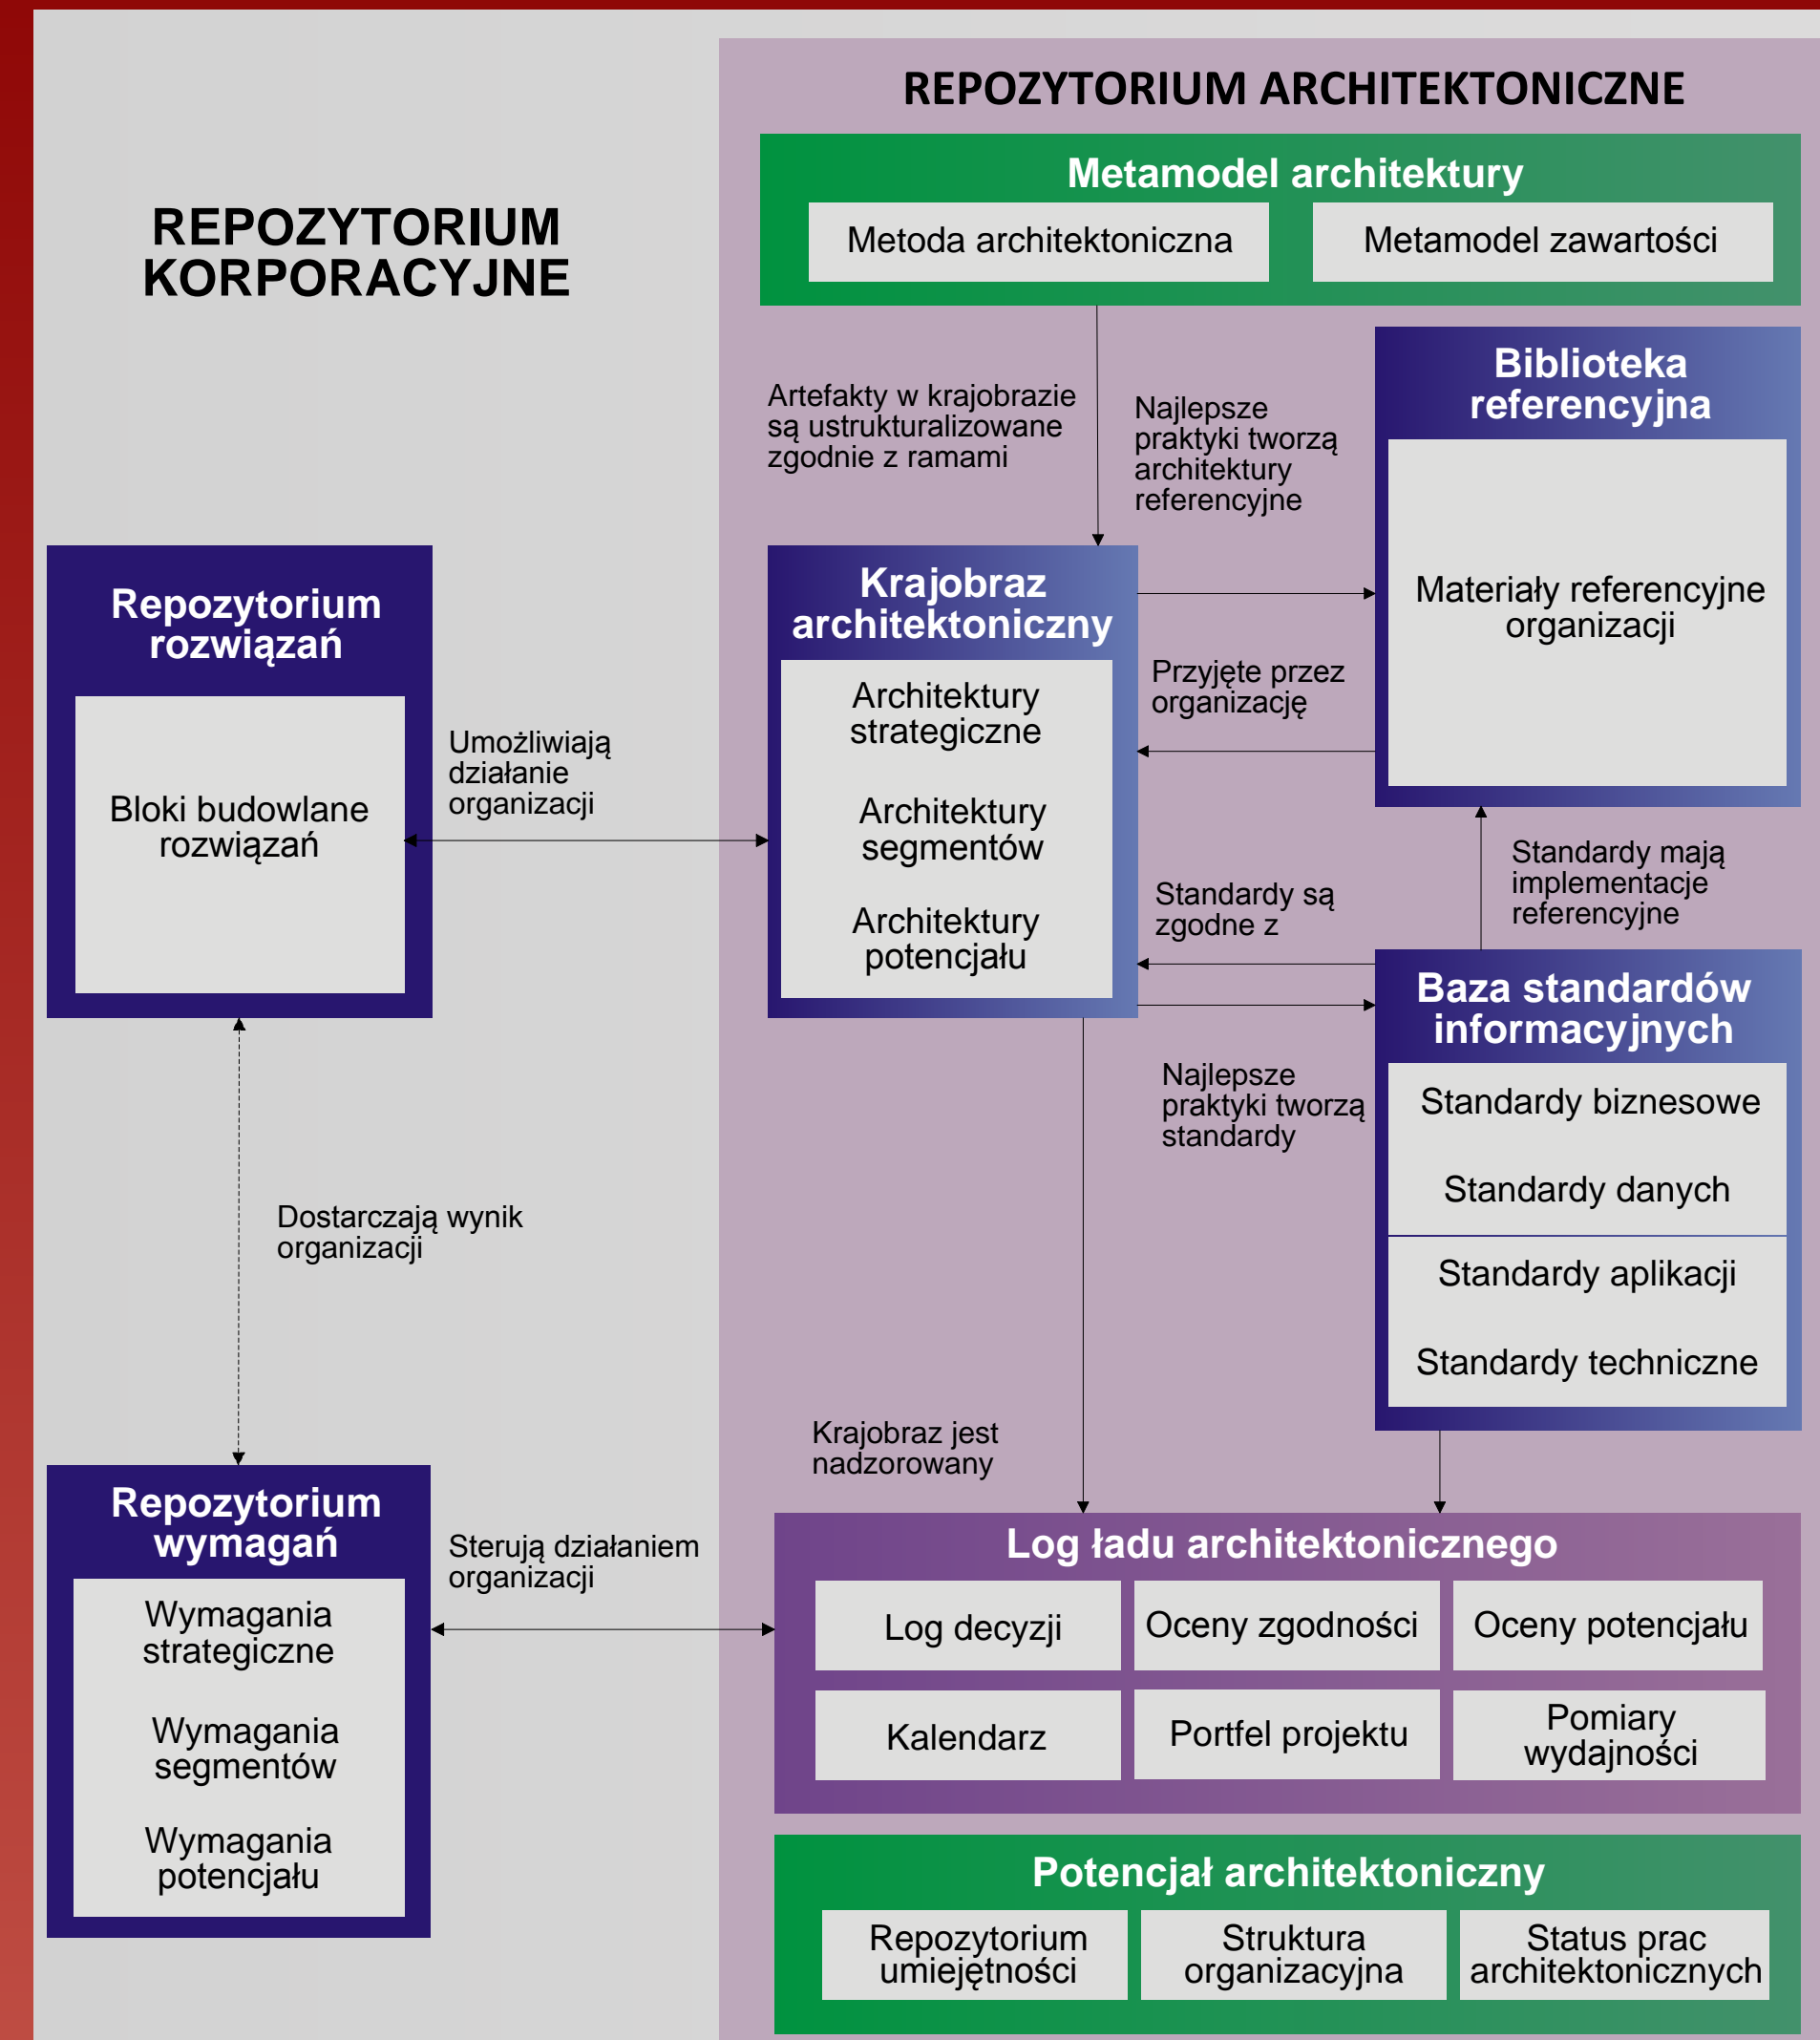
REPOZYTORIUM KORPORACYJNE

REPOZYTORIUM ARCHITEKTONICZNE

Metamodel architektury

Metoda architektoniczna

Metamodel zawartości

Artefakty w krajobrazie są ustrukturalizowane zgodnie z ramami

Najlepsze praktyki tworzą architektury referencyjne

Biblioteka referencyjna

Materiały referencyjne organizacji

Repozytorium rozwiązań

Bloki budowlane rozwiązań

Umożliwiają działanie organizacji

Krajobraz architektoniczny

Architektury strategiczne

Architektury segmentów

Architektury potencjału

Przyjęte przez organizację

Standardy mają implementacje referencyjne

Standardy są zgodne z

Baza standardów informacyjnych

Standardy biznesowe

Standardy danych

Standardy aplikacji

Standardy techniczne

Najlepsze praktyki tworzą standardy

Dostarczają wynik organizacji

Krajobraz jest nadzorowany

Repozytorium wymagań

Wymagania strategiczne

Wymagania segmentów

Wymagania potencjału

Sterują działaniem organizacji

Log ładu architektonicznego

Log decyzji

Oceny zgodności

Oceny potencjału

Kalendarz

Portfel projektu

Pomiary wydajności

Potencjał architektoniczny

Repozytorium umiejętności

Struktura organizacyjna

Status prac architektonicznych